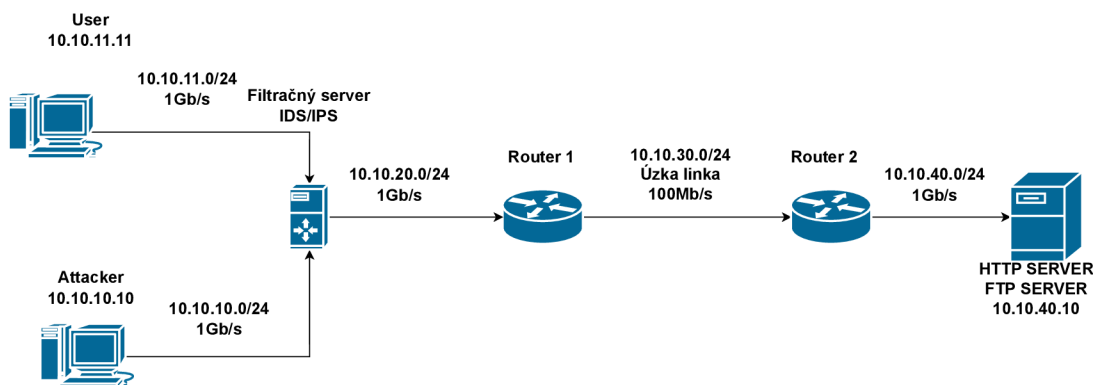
User
10.10.11.11

10.10.11.0/24
1Gb/s

Filtračný server
IDS/IPS

10.10.20.0/24
1Gb/s

Router 1

10.10.30.0/24
Úzka linka
100Mb/s

Router 2

10.10.40.0/24
1Gb/s

Attacker
10.10.10.10

10.10.10.0/24
1Gb/s

HTTP SERVER
FTP SERVER
10.10.40.10